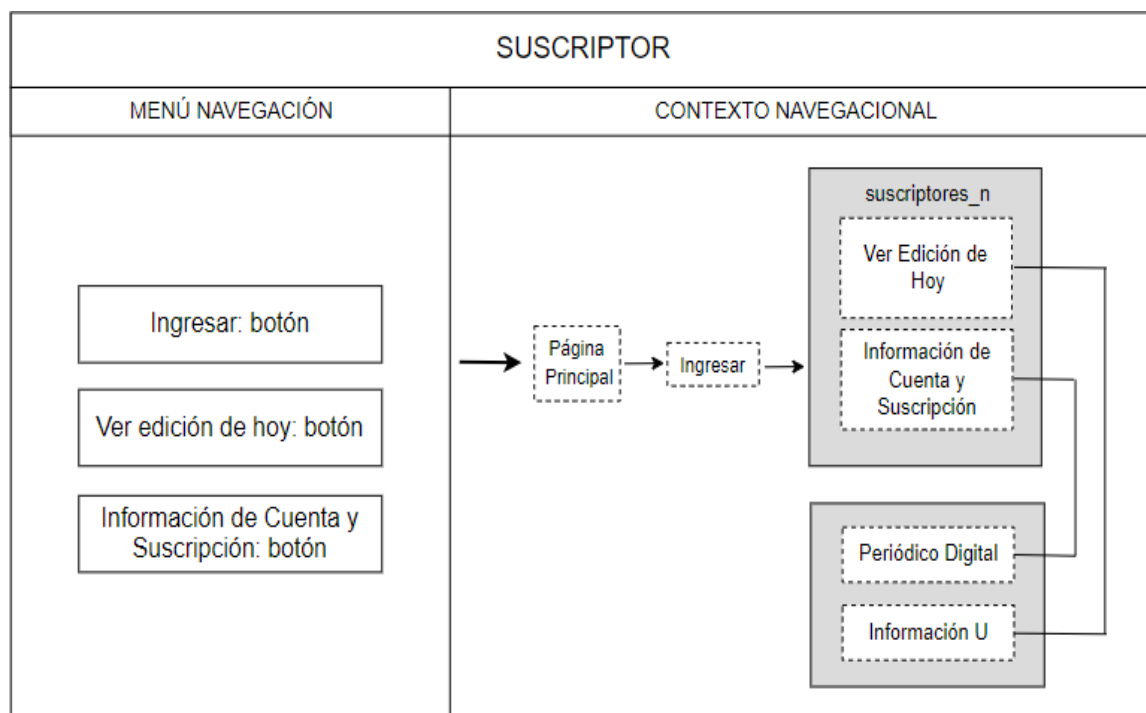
SUSCRIPTOR

MENÚ NAVEGACIÓN

CONTEXTO NAVEGACIONAL

Ingresar: botón

Ver edición de hoy: botón

Información de Cuenta y Suscripción: botón

Página Principal

Ingresar

suscriptores_n

Ver Edición de Hoy

Información de Cuenta y Suscripción

Periódico Digital

Información U